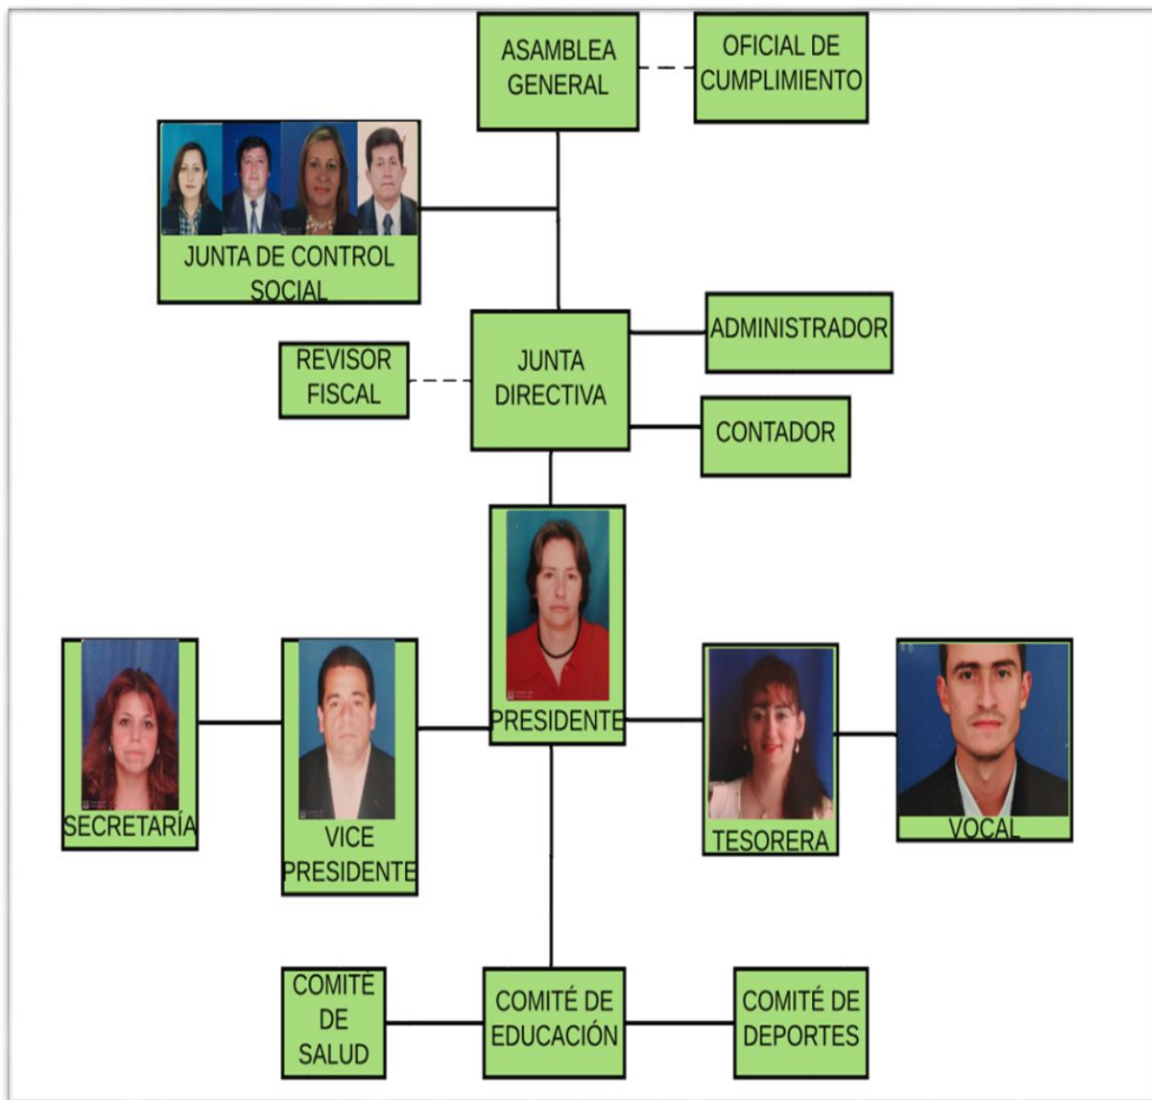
ASAMBLEA GENERAL

OFICIAL DE CUMPLIMIENTO

JUNTA DE CONTROL SOCIAL

ADMINISTRADOR

REVISOR FISCAL

JUNTA DIRECTIVA

CONTADOR

PRESIDENTE

SECRETARÍA

VICE PRESIDENTE

TESORERA

VOCAL

COMITÉ DE SALUD

COMITÉ DE EDUCACIÓN

COMITÉ DE DEPORTES